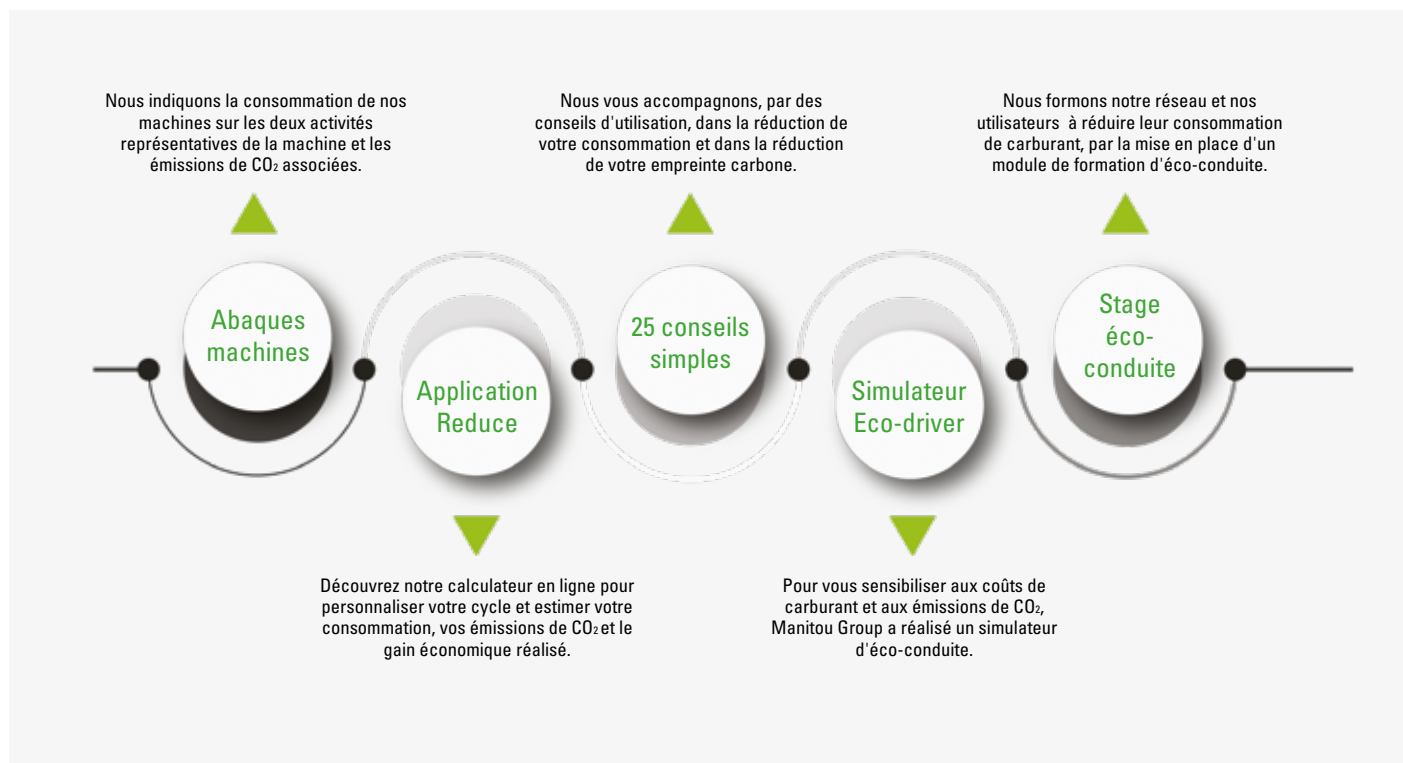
Nous indiquons la consommation de nos machines sur les deux activités représentatives de la machine et les émissions de $CO_2$ associées.

Abaques machines

Application Reduce

Découvrez notre calculateur en ligne pour personnaliser votre cycle et estimer votre consommation, vos émissions de $CO_2$ et le gain économique réalisé.

Nous vous accompagnons, par des conseils d'utilisation, dans la réduction de votre consommation et dans la réduction de votre empreinte carbone.

25 conseils simples

Simulateur Eco-driver

Pour vous sensibiliser aux coûts de carburant et aux émissions de $CO_2$, Manitou Group a réalisé un simulateur d'éco-conduite.

Nous formons notre réseau et nos utilisateurs à réduire leur consommation de carburant, par la mise en place d'un module de formation d'éco-conduite.

Stage éco-conduite